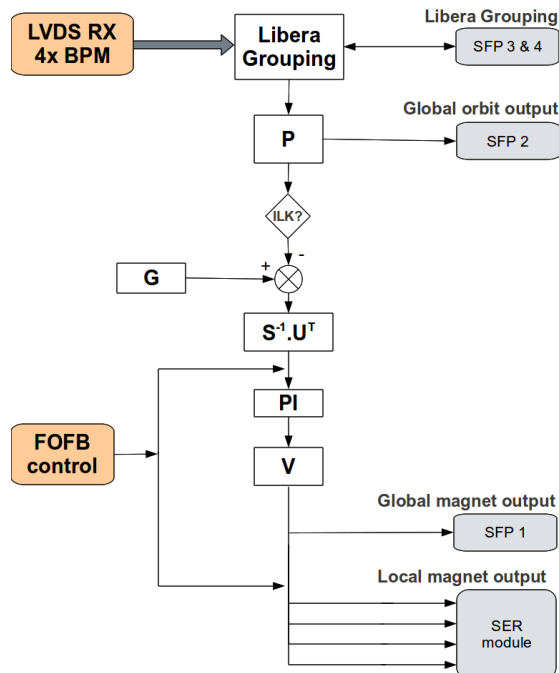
LVDS RX 4x BPM

Libera Grouping

Libera Grouping

SFP 3 & 4

P

Global orbit output

SFP 2

ILK?

G

+

-

$S^{-1}.U^{T}$

PI

FOFB control

V

Global magnet output

SFP 1

Local magnet output

SER module